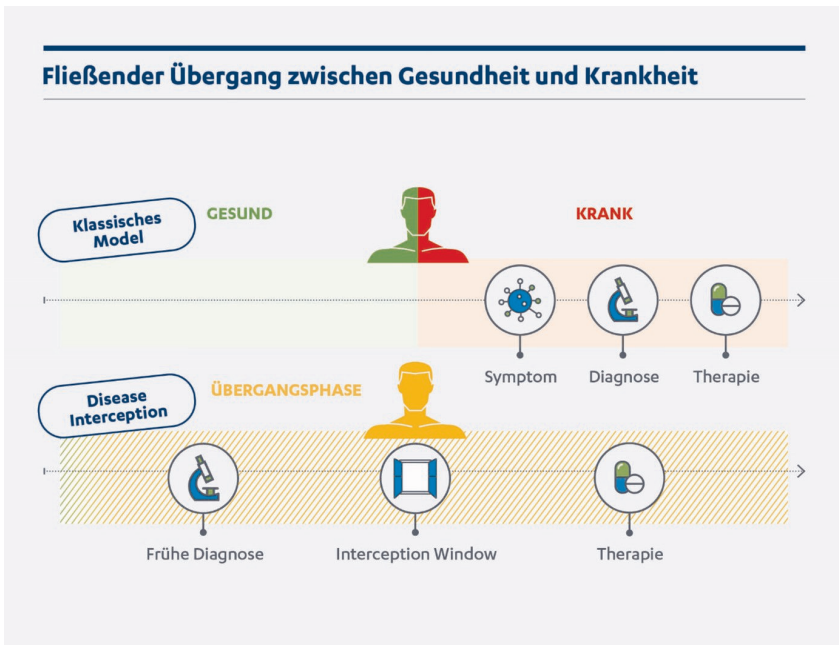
Fließender Übergang zwischen Gesundheit und Krankheit

Klassisches Model

GESUND

KRANK

Symptom

Diagnose

Therapie

Disease Interception

ÜBERGANGSPHASE

Frühe Diagnose

Interception Window

Therapie